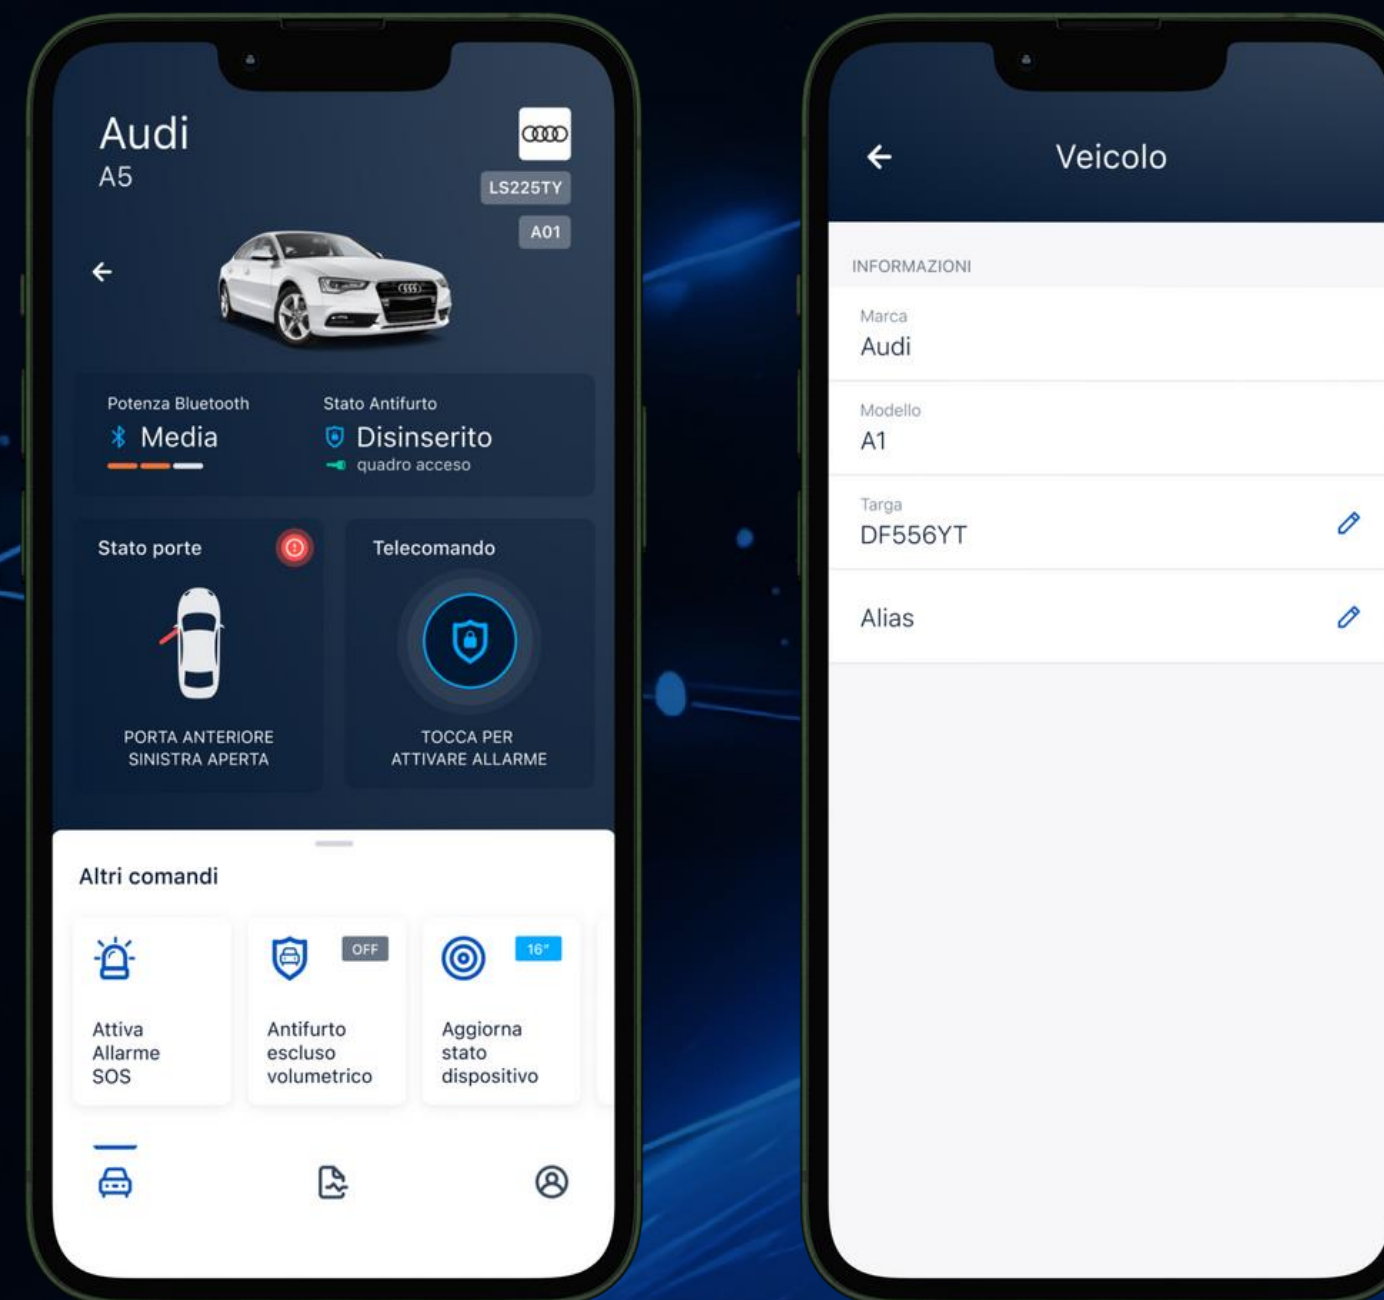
Audi
A5

LS225TY
A01

Potenza Bluetooth
Media

Stato Antifurto
Disinserito
quadro acceso

Stato porte

PORTA ANTERIORE SINISTRA APERTA

Telecomando

TOCCA PER ATTIVARE ALLARME

Altri comandi

Attiva Allarme SOS

OFF
Antifurto escluso volumetrico

16"
Aggiorna stato dispositivo

Veicolo

INFORMAZIONI

Marca
Audi

Modello
A1

Targa
DF556YT

Alias